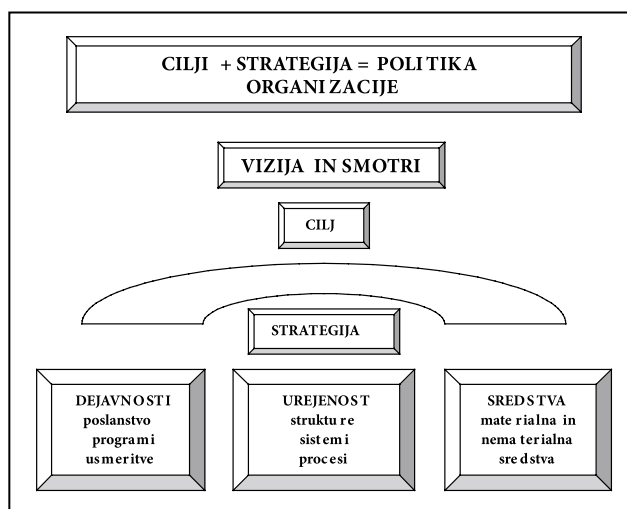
CILJI + STRATEGIJA = POLITIKA ORGANIZACIJE

VIZIJA IN SMOTRI

CILJ

STRATEGIJA

DEJAVNOSTI
poslanstvo
programi
usmeritve

UREJENOST
strukture
sistemi
procesi

SREDSTVA
materialna in
nematerialna
sredstva